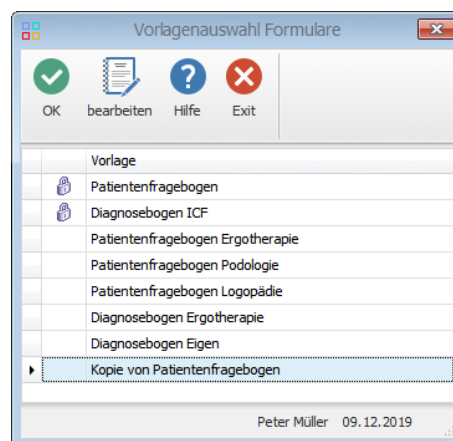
Vorlagenauswahl Formulare

OK
bearbeiten
Hilfe
Exit

| | | Vorlage |
|---|---|---|
| | | Patientenfragebogen |
| | | Diagnosebogen ICF |
| | | Patientenfragebogen Ergotherapie |
| | | Patientenfragebogen Podologie |
| | | Patientenfragebogen Logopädie |
| | | Diagnosebogen Ergotherapie |
| | | Diagnosebogen Eigen |
| | | Kopie von Patientenfragebogen |

Peter Müller 09.12.2019